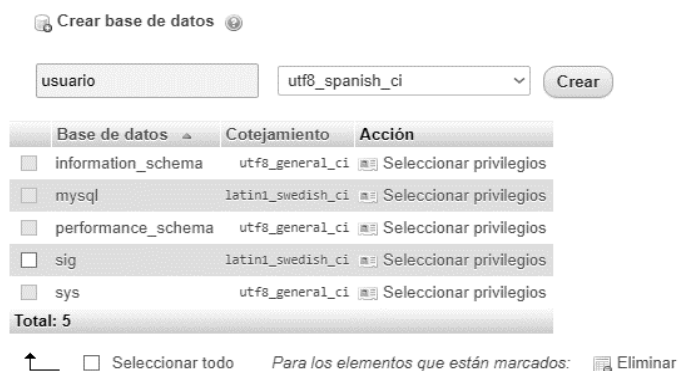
Crear base de datos

usuario | utf8_spanish_ci | Crear

| | Base de datos | Cotejamiento | Acción |
|---|---|---|---|
| | information_schema | utf8_general_ci | Seleccionar privilegios |
| | mysql | latin1_swedish_ci | Seleccionar privilegios |
| | performance_schema | utf8_general_ci | Seleccionar privilegios |
| | sig | latin1_swedish_ci | Seleccionar privilegios |
| | sys | utf8_general_ci | Seleccionar privilegios |
| Total: 5 | | | |

Seleccionar todo    Para los elementos que están marcados:    Eliminar